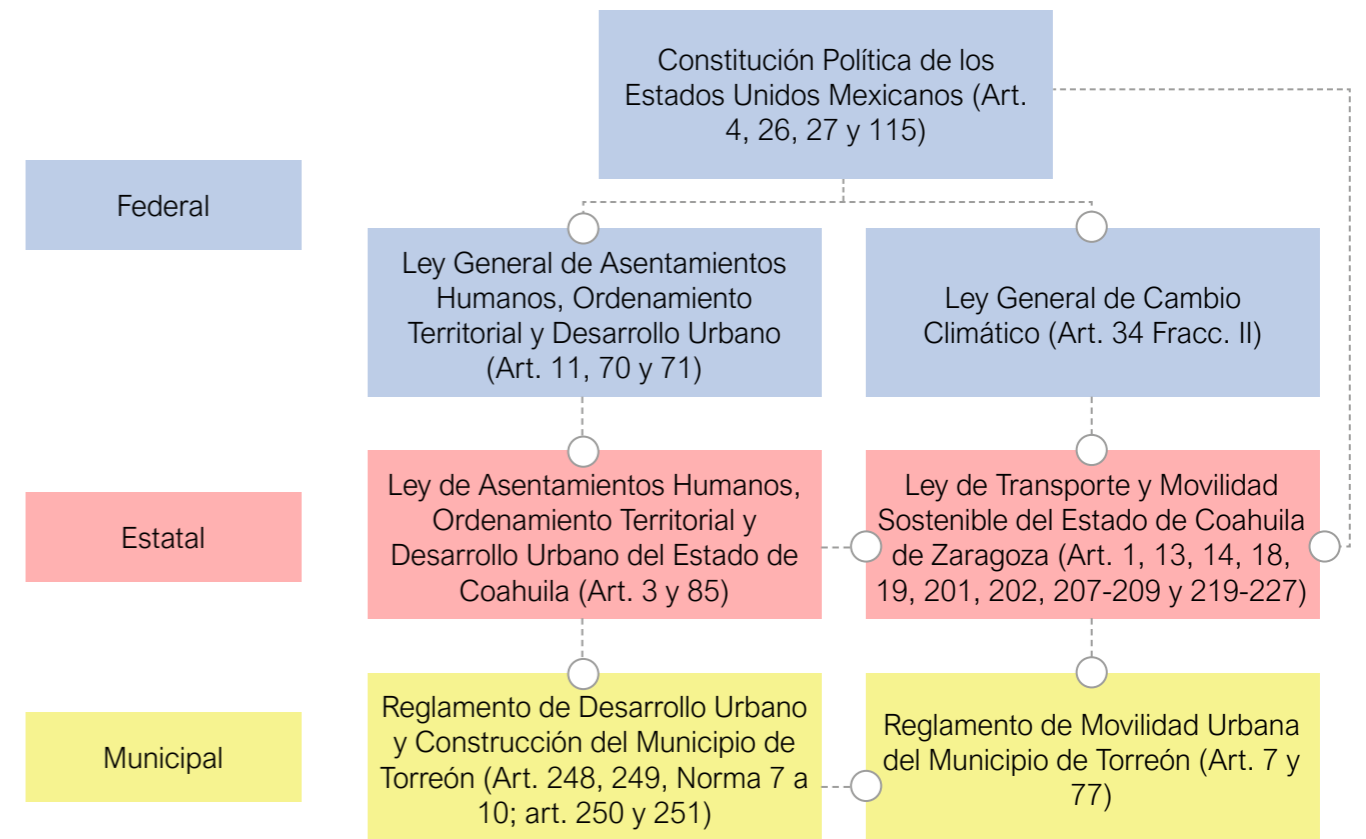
Constitución Política de los Estados Unidos Mexicanos (Art. 4, 26, 27 y 115)

Federal

Ley General de Asentamientos Humanos, Ordenamiento Territorial y Desarrollo Urbano (Art. 11, 70 y 71)

Ley General de Cambio Climático (Art. 34 Fracc. II)

Estatal

Ley de Asentamientos Humanos, Ordenamiento Territorial y Desarrollo Urbano del Estado de Coahuila (Art. 3 y 85)

Ley de Transporte y Movilidad Sostenible del Estado de Coahuila de Zaragoza (Art. 1, 13, 14, 18, 19, 201, 202, 207-209 y 219-227)

Municipal

Reglamento de Desarrollo Urbano y Construcción del Municipio de Torreón (Art. 248, 249, Norma 7 a 10; art. 250 y 251)

Reglamento de Movilidad Urbana del Municipio de Torreón (Art. 7 y 77)